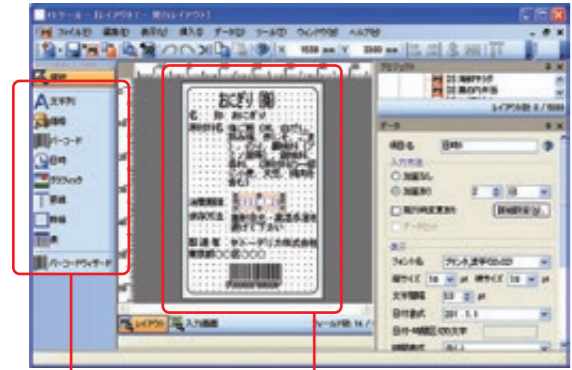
ファイル(F) 編集(E) 表示(V) 挿入(I) データ(D) ツール(T) ウィンドウ(W) ヘルプ(H)

選択
文字列
画像
バーコード
日付
グラフィック
罫線
図形
表
バーコードウィザード

おにぎり 園
名 称 おにぎり

レイアウト 入力画面

プロジェクト
レイアウト数 8 / 1000

データ
項目名 日付
入力方法
加算なし
加算あり
固定
表示
フォント名
文字サイズ
文字間隔
日付書式